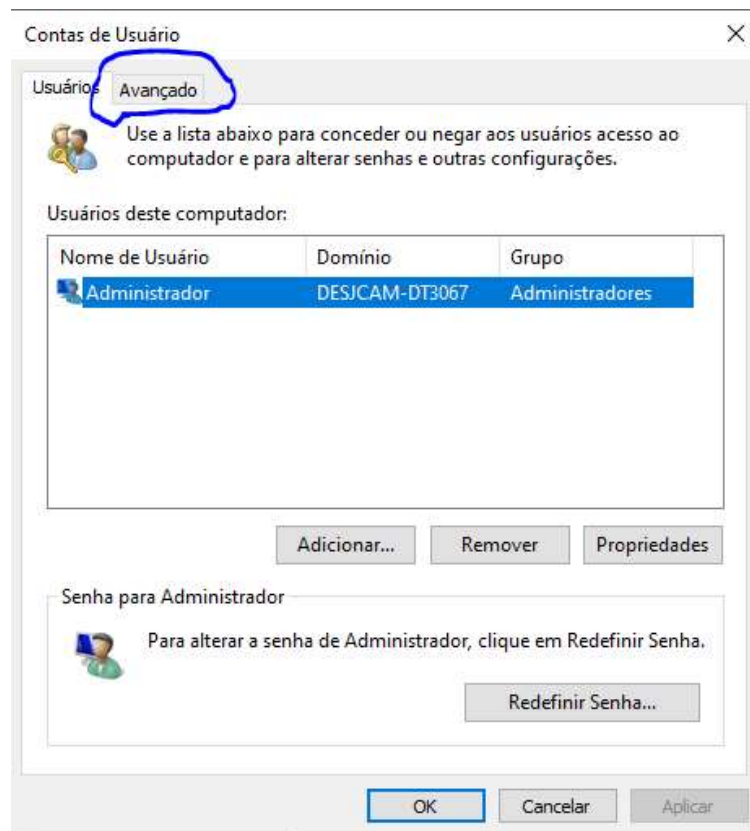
Contas de Usuário

×

Usuários Avançado

Use a lista abaixo para conceder ou negar aos usuários acesso ao computador e para alterar senhas e outras configurações.

Usuários deste computador:

| Nome de Usuário | Domínio | Grupo |
|---|---|---|
| Administrador | DESJCAM-DT3067 | Administradores |

Adicionar... Remover Propriedades

Senha para Administrador

Para alterar a senha de Administrador, clique em Redefinir Senha.

Redefinir Senha...

OK Cancelar Aplicar